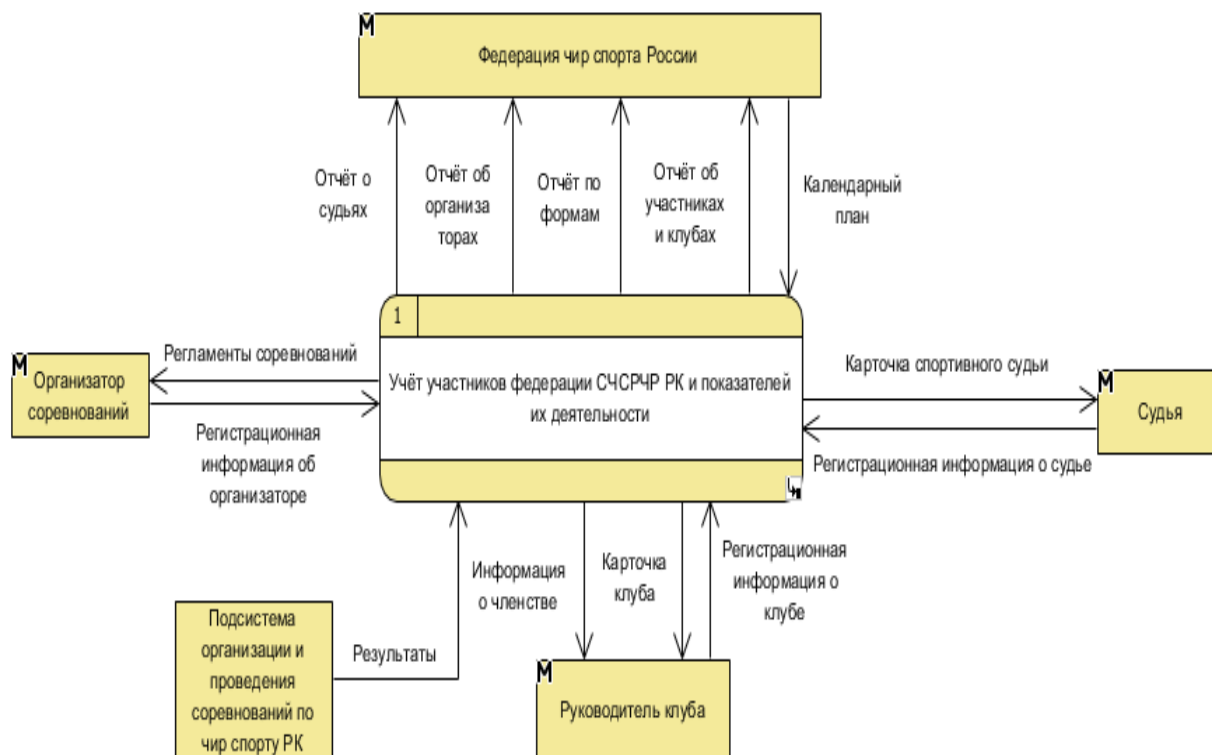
M
Федерация чир спорта России

Отчёт о судьях

Отчёт об организа торах

Отчёт по формам

Отчёт об участниках и клубах

Календарный план

1

Учёт участников федерации СЧСРЧР РК и показателей их деятельности

M
Организатор соревнований

Регламенты соревнований

Регистрационная информация об организаторе

Карточка спортивного судьи

M
Судья

Регистрационная информация о судье

Информация о членстве

Карточка клуба

Регистрационная информация о клубе

Подсистема организации и проведения соревнований по чир спорту РК

Результаты

M
Руководитель клуба